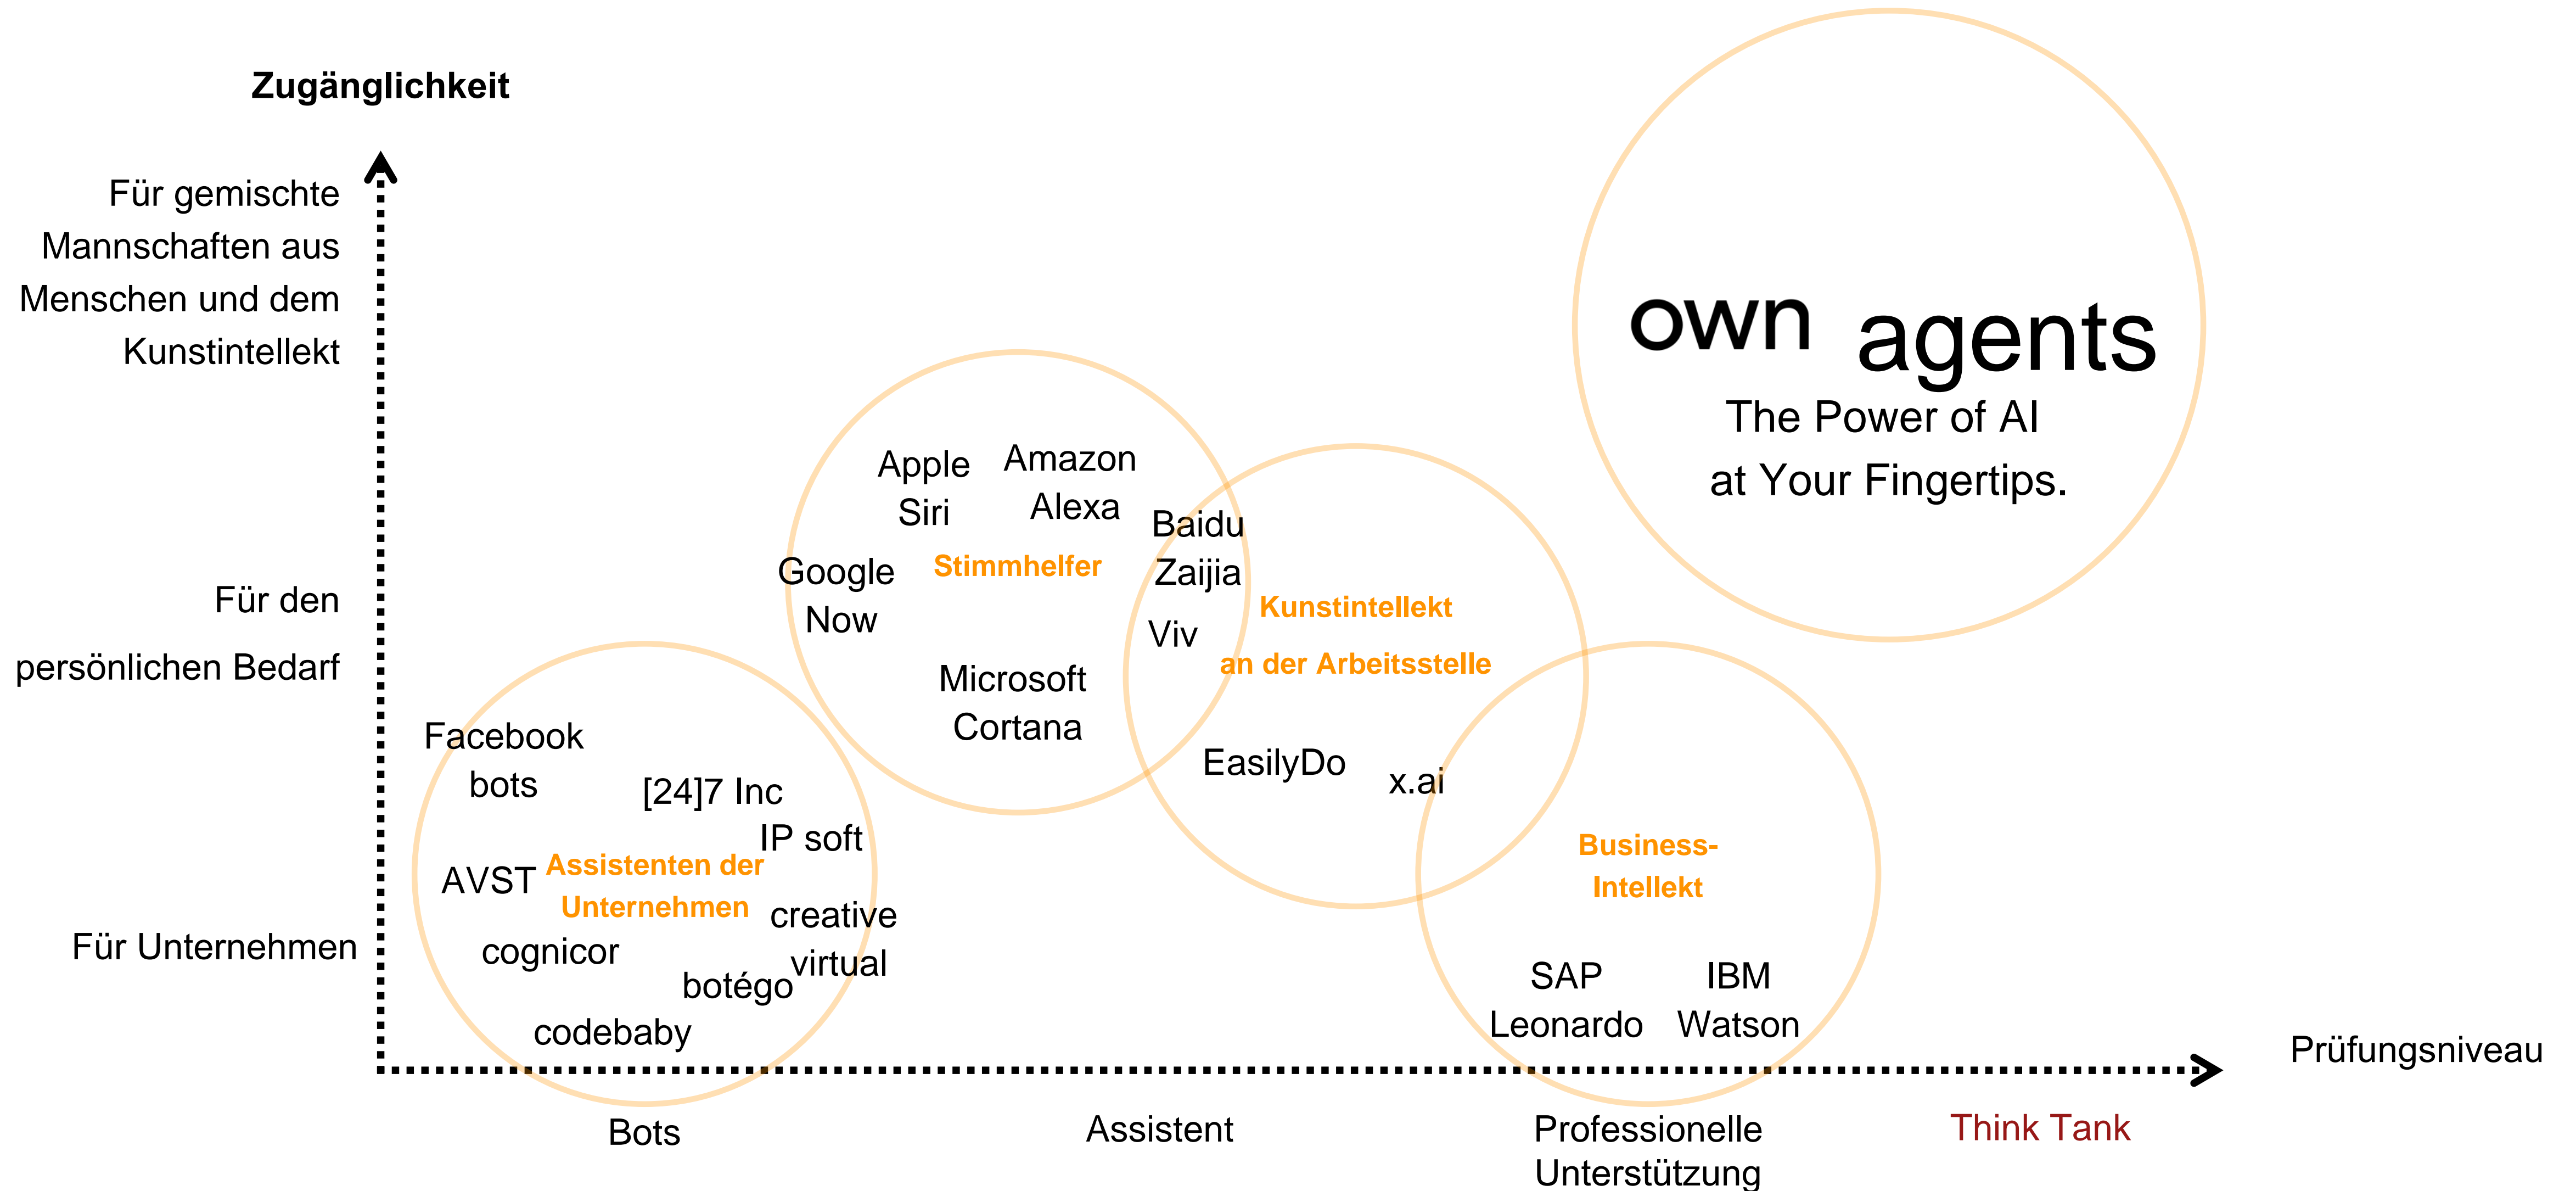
Zugänglichkeit

Für gemischte Mannschaften aus Menschen und dem Kunstintellekt

Für den persönlichen Bedarf

Für Unternehmen

own agents
The Power of AI
at Your Fingertips.

Apple Siri

Amazon Alexa

Google Now

Stimmhelfer

Microsoft Cortana

Baidu Zaijia

Viv

Kunstintellekt an der Arbeitsstelle

EasilyDo

x.ai

Facebook bots

[24]7 Inc

IP soft

AVST

Assistenten der Unternehmen

creative virtual

cognicor

botégo

codebaby

Business-Intellekt

SAP Leonardo

IBM Watson

Prüfungsniveau

Bots

Assistent

Professionelle Unterstützung

Think Tank